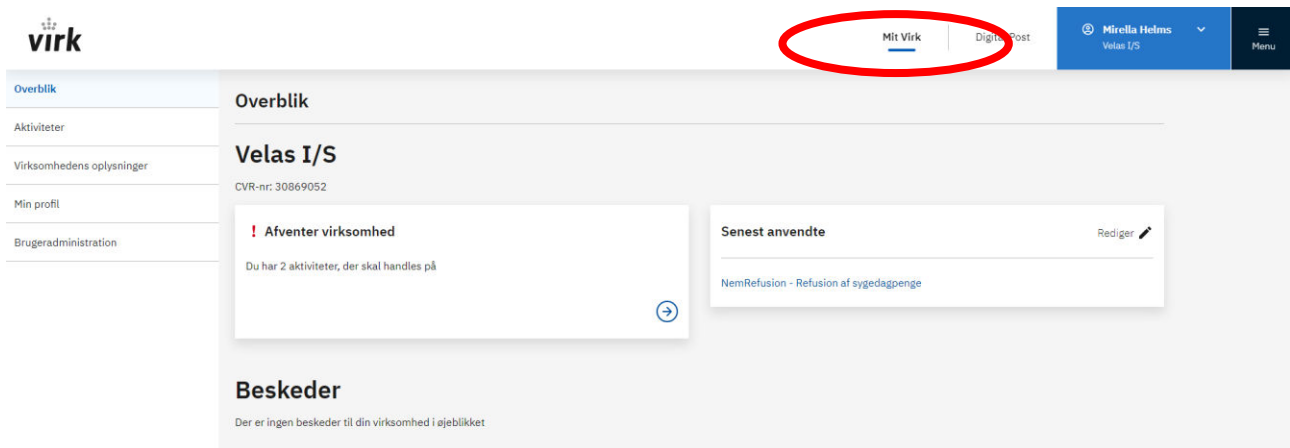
virk

Mit Virk

Digit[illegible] Post

Mirella Helms
Velas I/S

Menu

Overblik

Aktiviteter

Virksomhedens oplysninger

Min profil

Brugeradministration

Overblik

Velas I/S

CVR-nr: 30869052

! Afventer virksomhed

Du har 2 aktiviteter, der skal handles på

Senest anvendte

Rediger

NemRefusion - Refusion af sygedagpenge

Beskeder

Der er ingen beskeder til din virksomhed i øjeblikket